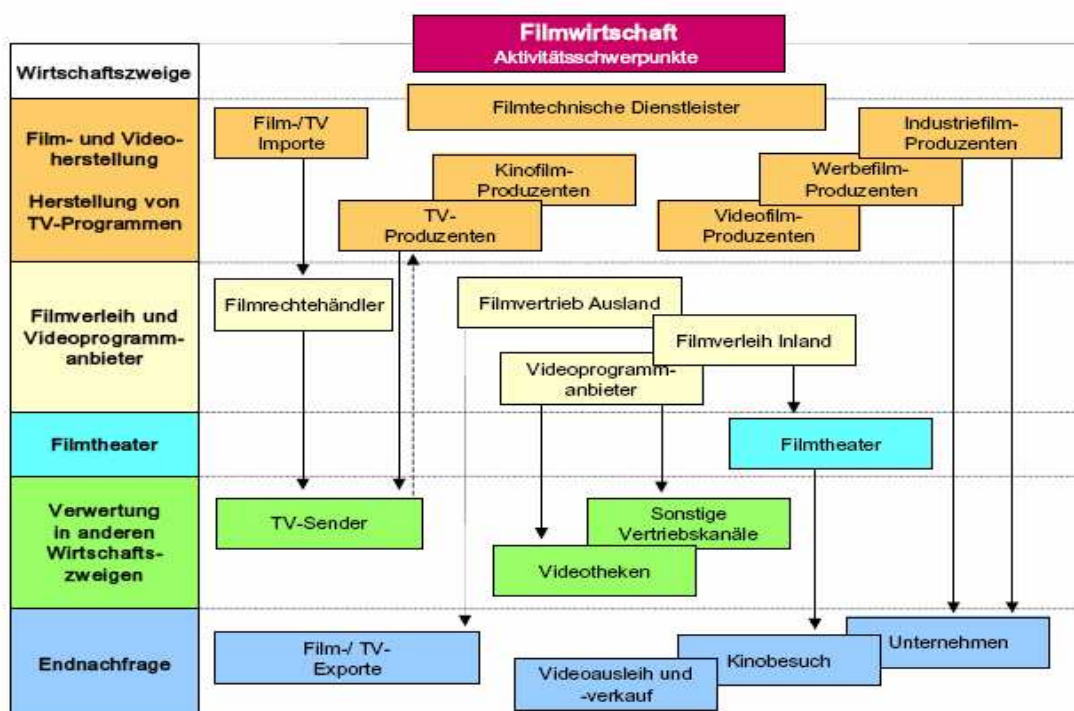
Filmwirtschaft
Aktivitätsschwerpunkte

Wirtschaftszweige

Film- und Videoherstellung

Herstellung von TV-Programmen

Filmtechnische Dienstleister

Film-/TV Importe

Industriefilm-Produzenten

Kinofilm-Produzenten

Werbefilm-Produzenten

TV-Produzenten

Videofilm-Produzenten

Filmverleih und Videoprogrammanbieter

Filmrechtehändler

Filmvertrieb Ausland

Filmverleih Inland

Videoprogrammanbieter

Filmtheater

Filmtheater

Verwertung in anderen Wirtschaftszweigen

TV-Sender

Sonstige Vertriebskanäle

Videotheken

Endnachfrage

Film-/ TV-Exporte

Unternehmen

Kinobesuch

Videoausleih und -verkauf